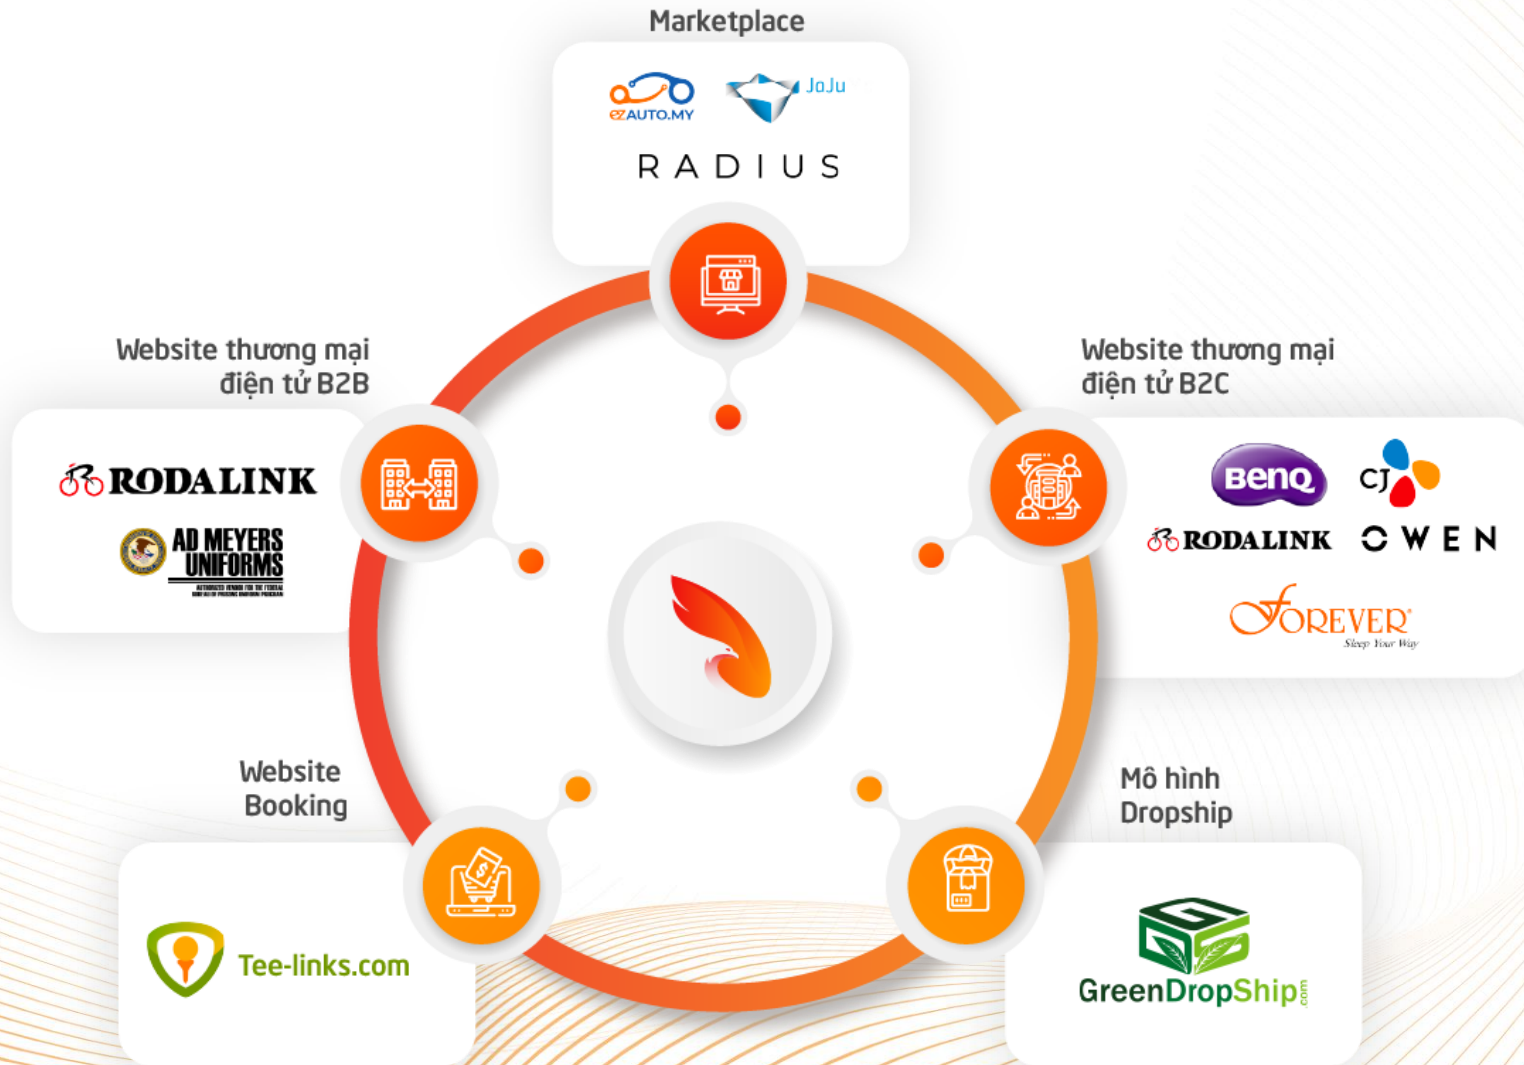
Marketplace

EZAUTO.MY

JaJu

RADIUS

Website thương mại điện tử B2B

RODALINK

AD MEYERS UNIFORMS

Website thương mại điện tử B2C

BenQ

CJ

RODALINK

OWEN

FOREVER

Sleep Your Way

Website Booking

Tee-links.com

Mô hình Dropship

GreenDropShip.com